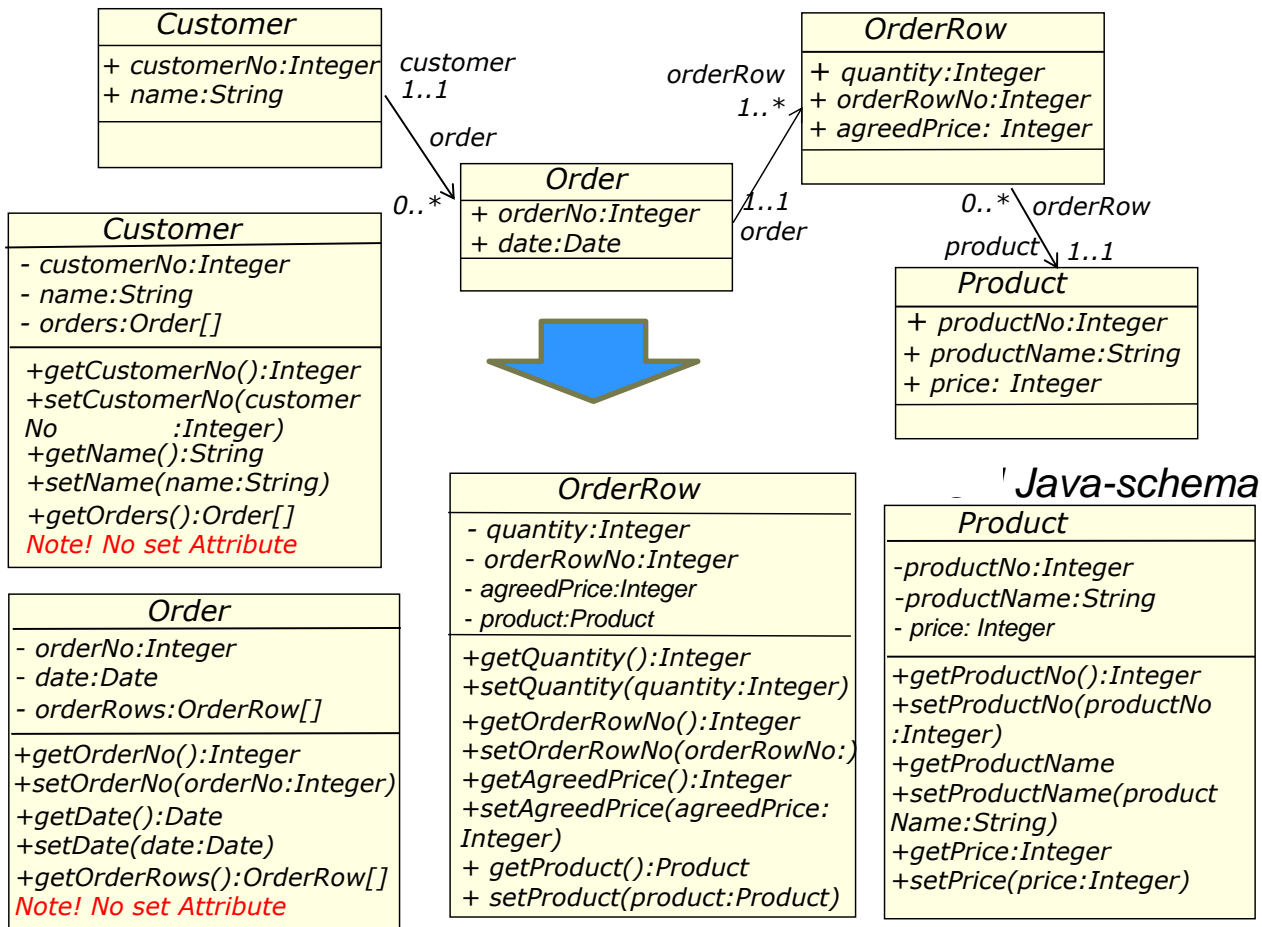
Customer
+ customerNo:Integer
+ name:String

customer
1..1
order
0..*

Order
+ orderNo:Integer
+ date:Date

orderRow
1..*
1..1
order

OrderRow
+ quantity:Integer
+ orderRowNo:Integer
+ agreedPrice: Integer

0..*
orderRow
product
1..1

Product
+ productNo:Integer
+ productName:String
+ price: Integer

Customer
- customerNo:Integer
- name:String
- orders:Order[]
+getCustomerNo():Integer
+setCustomerNo(customer No :Integer)
+getName():String
+setName(name:String)
+getOrders():Order[]
Note! No set Attribute

Java-schema

OrderRow
- quantity:Integer
- orderRowNo:Integer
- agreedPrice:Integer
- product:Product
+getQuantity():Integer
+setQuantity(quantity:Integer)
+getOrderRowNo():Integer
+setOrderRowNo(orderRowNo:)
+getAgreedPrice():Integer
+setAgreedPrice(agreedPrice: Integer)
+ getProduct():Product
+ setProduct(product:Product)

Product
-productNo:Integer
-productName:String
- price: Integer
+getProductNo():Integer
+setProductNo(productNo :Integer)
+getProductName
+setProductName(product Name:String)
+getPrice:Integer
+setPrice(price:Integer)

Order
- orderNo:Integer
- date:Date
- orderRows:OrderRow[]
+getOrderNo():Integer
+setOrderNo(orderNo:Integer)
+getDate():Date
+setDate(date:Date)
+getOrderRows():OrderRow[]
Note! No set Attribute